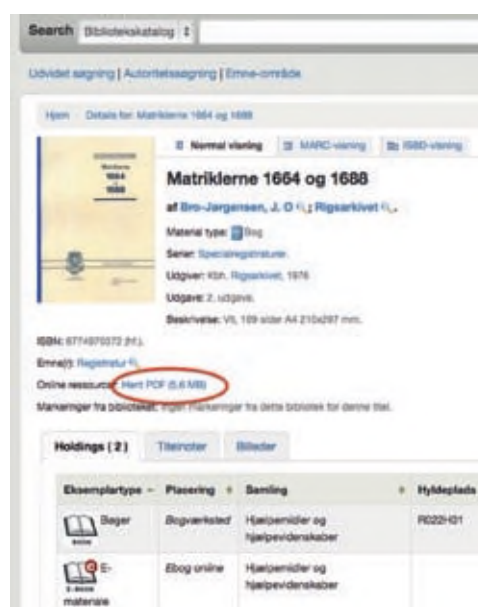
Search Bibliotekskatalog

Udvidet søgning | Autoritetssøgning | Emne-område

Hjem › Detaljer for: Matriklerne 1664 og 1688

Normal visning MARC-visning ISBD-visning

Matriklerne 1664 og 1688

af Bro-Jørgensen, J. O ; Rigsarkivet

Materiale type: Bog

Serier: Specialregistraturer.

Udgiver: Kbh. Rigsarkivet, 1976

Udgave: 2. udgave.

Beskrivelse: VII, 169 sider A4 210x297 mm.

ISBN: 8774970372 (hf.).

Emne(r): Registratur

Online ressource: Hent PDF (5,6 MB)

Mærkninger fra biblioteket: Ingen mærkninger fra dette bibliotek for denne titel.

Holdings ( 2 ) Titelnoter Billeder

| Eksemplartype | Placering | Samling | Hyldeplads |
|---|---|---|---|
| Bøger | Bogværksted | Hjælpemidler og hjælpevidenskaber | R022H01 |
| E-materiale | Ebog online | Hjælpemidler og hjælpevidenskaber | |